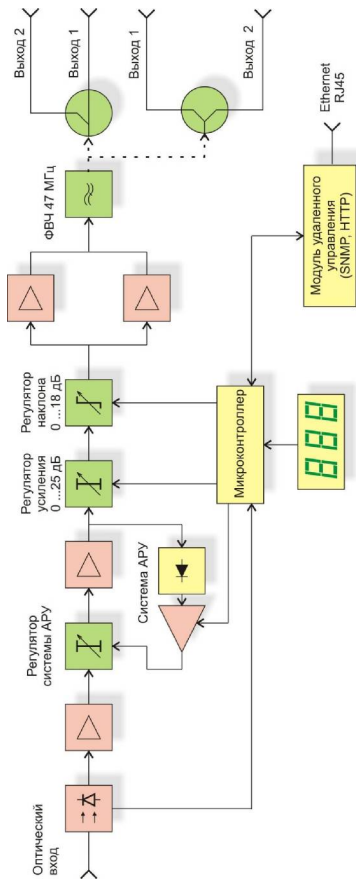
Оптический вход

Регулятор системы АРУ

Система АРУ

Регулятор усиления 0 ...25 дБ

Регулятор наклона 0 ...18 дБ

Микроконтроллер

888

ФВЧ 47 МГц

Выход 2

Выход 1

Выход 1

Выход 2

Модуль удаленного управления (SNMP, HTTP)

Ethernet RJ45